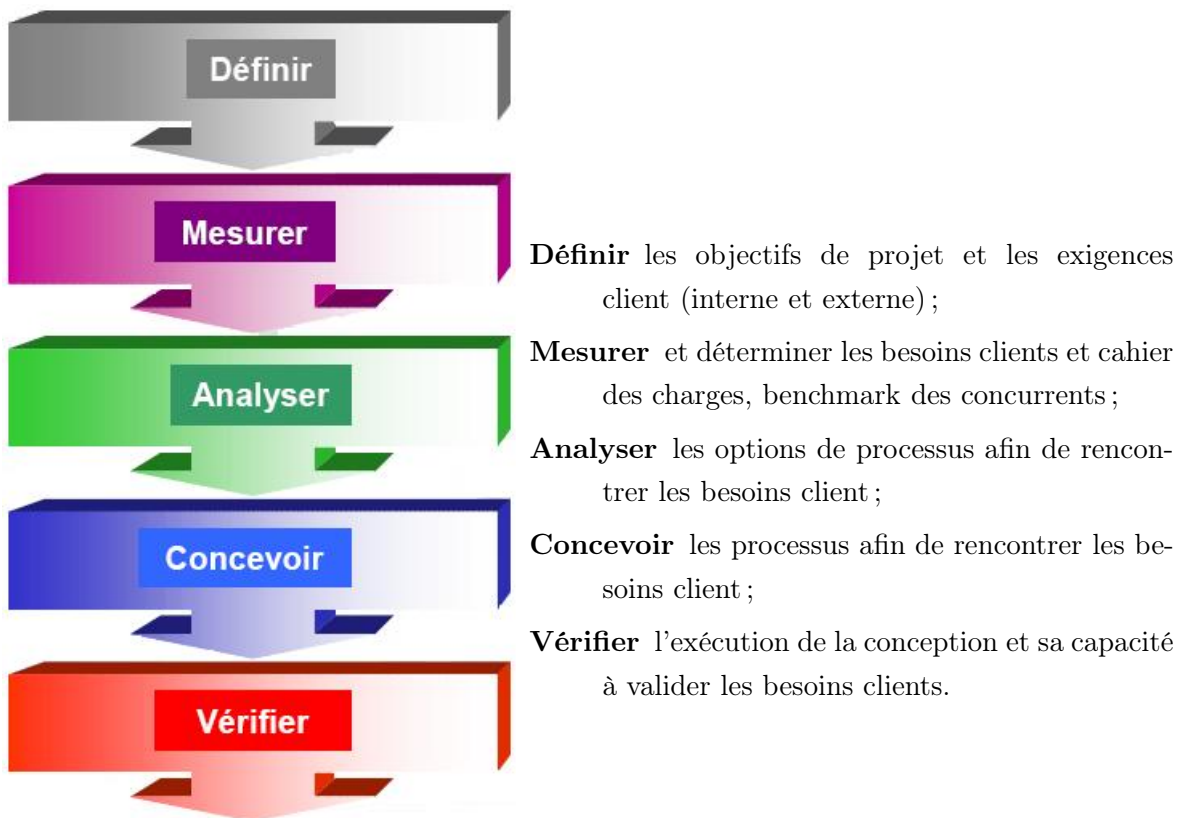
Définir

Mesurer

Analyser

Concevoir

Vérifier

**Définir** les objectifs de projet et les exigences client (interne et externe) ;

**Mesurer** et déterminer les besoins clients et cahier des charges, benchmark des concurrents ;

**Analyser** les options de processus afin de rencontrer les besoins client ;

**Concevoir** les processus afin de rencontrer les besoins client ;

**Vérifier** l'exécution de la conception et sa capacité à valider les besoins clients.